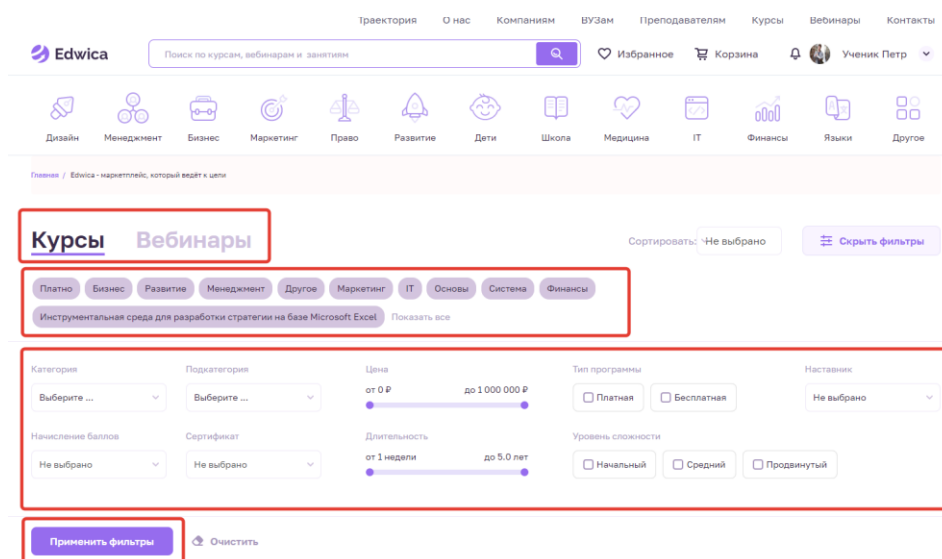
Траектория О нас Компаниям ВУЗам Преподавателям Курсы Вебинары Контакты

Edwica

Поиск по курсам, вебинарам и занятиям

Избранное Корзина Ученик Петр

Дизайн Менеджмент Бизнес Маркетинг Право Развитие Дети Школа Медицина IT Финансы Языки Другое

Главная / Edwica - маркетплейс, который ведёт к цели

Курсы Вебинары

Сортировать: Не выбрано

Скрыть фильтры

Платно Бизнес Развитие Менеджмент Другое Маркетинг IT Основы Система Финансы

Инструментальная среда для разработки стратегии на базе Microsoft Excel Показать все

Категория
Выберите ...

Подкатегория
Выберите ...

Цена
от 0 ₽ до 1 000 000 ₽

Тип программы
Платная Бесплатная

Наставник
Не выбрано

Начисление баллов
Не выбрано

Сертификат
Не выбрано

Длительность
от 1 недели до 5.0 лет

Уровень сложности
Начальный Средний Продвинутый

Применить фильтры

Очистить